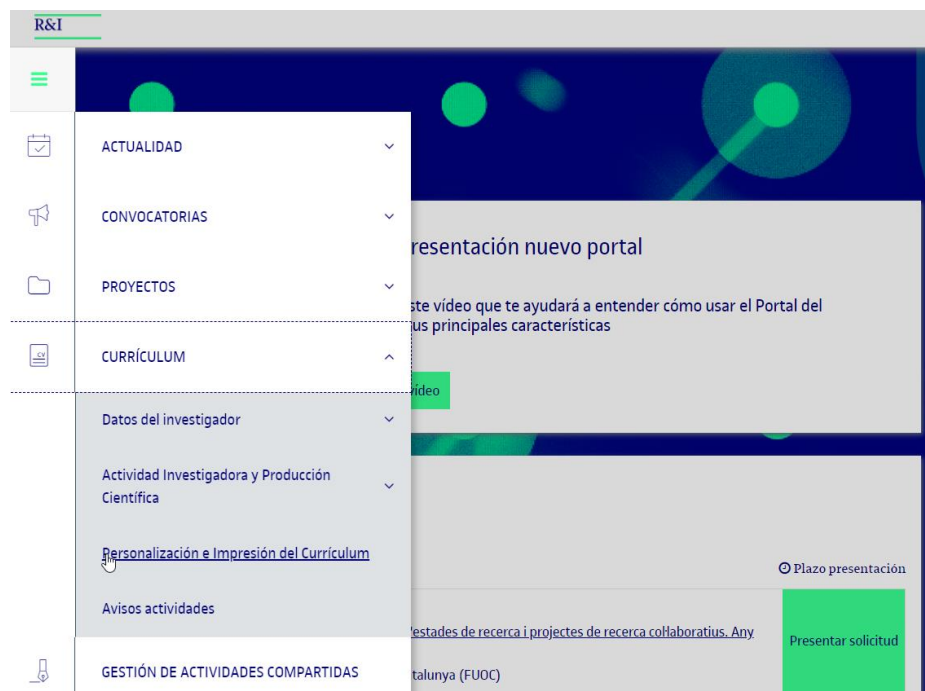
R&I

ACTUALIDAD

CONVOCATORIAS

PROYECTOS

CURRÍCULUM

Datos del investigador

Actividad Investigadora y Producción Científica

Personalización e Impresión del Currículum

Avisos actividades

GESTIÓN DE ACTIVIDADES COMPARTIDAS

resentación nuevo portal

ste vídeo que te ayudará a entender cómo usar el Portal del us principales características

vídeo

Plazo presentación

estades de recerca i projectes de recerca col·laboratius. Any

talunya (FUOC)

Presentar solicitud